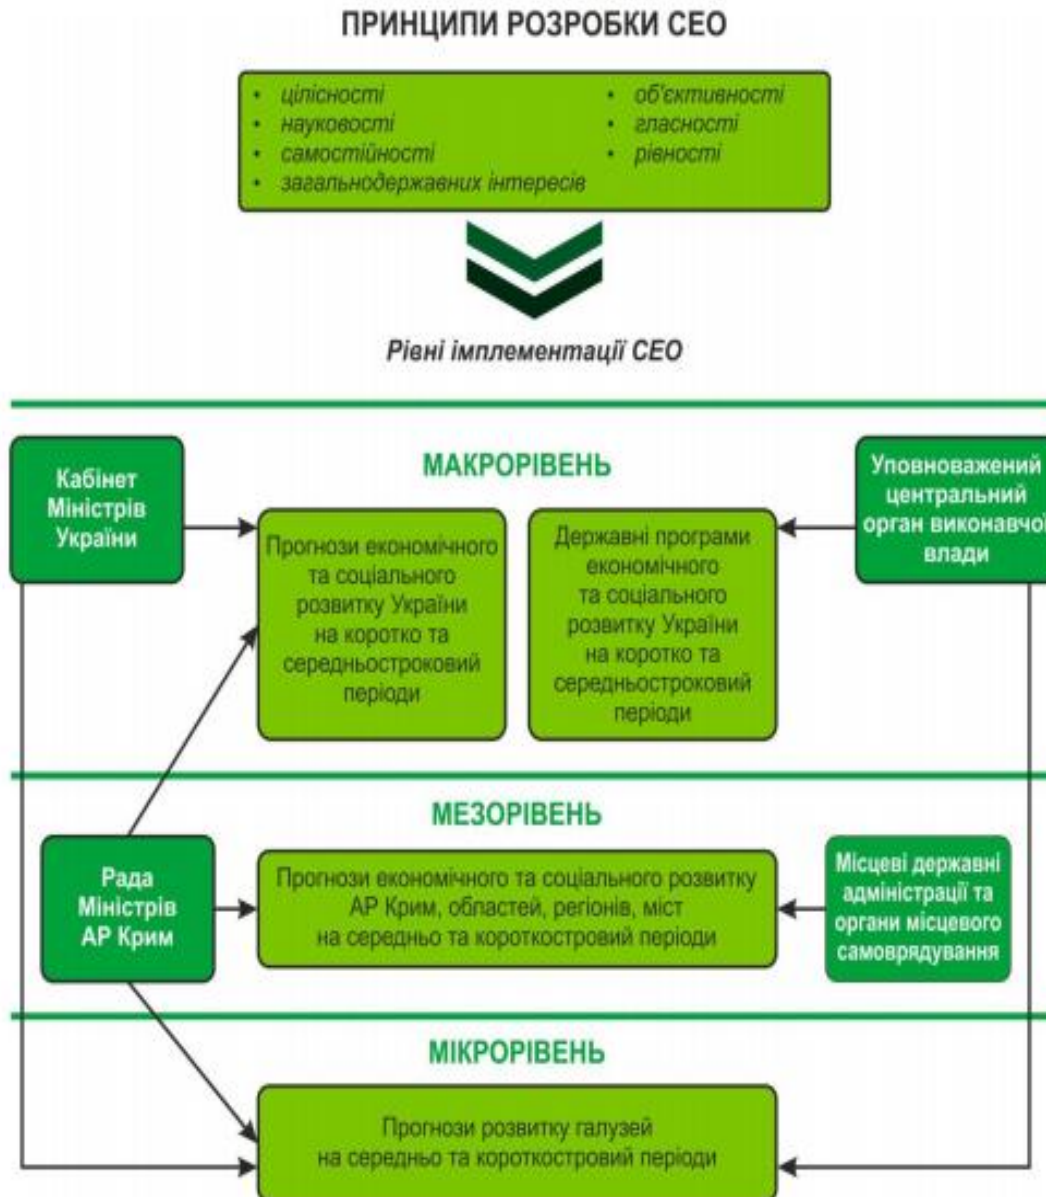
ПРИНЦИПИ РОЗРОБКИ СЕО

• цілісності
• науковості
• самостійності
• загальнодержавних інтересів

• об'єктивності
• гласності
• рівності

Рівні імплементації СЕО

МАКРОРІВЕНЬ

Кабінет Міністрів України

Прогнози економічного та соціального розвитку України на коротко та середньостроковий періоди

Державні програми економічного та соціального розвитку України на коротко та середньостроковий періоди

Уповноважений центральний орган виконавчої влади

МЕЗОРІВЕНЬ

Рада Міністрів АР Крим

Прогнози економічного та соціального розвитку АР Крим, областей, регіонів, міст на середньо та короткостровий періоди

Місцеві державні адміністрації та органи місцевого самоврядування

МІКРОРІВЕНЬ

Прогнози розвитку галузей на середньо та короткостровий періоди